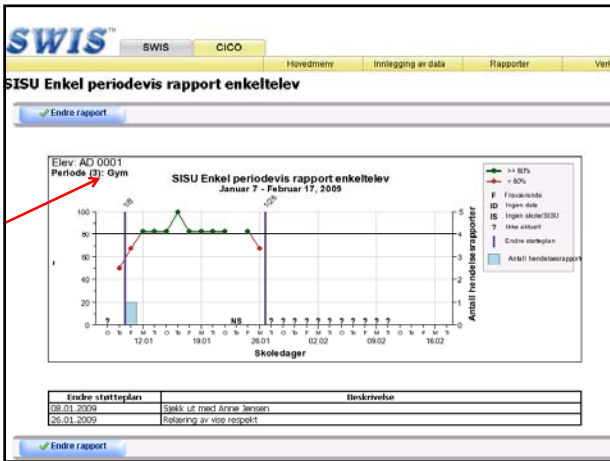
SWIS

SWIS

CICO

Hovedmeny

Innlegging av data

Rapporter

Ver

SISU Enkel periodevis rapport enkeltelev

Endre rapport

Elev: AD 0001
Periode (3): Gym

SISU Enkel periodevis rapport enkeltelev
Januar 7 - Februar 17, 2009

>= 80%
< 80%
F Fraværende
ID Ingen data
IS Ingen skole/SISU
? Ikke aktuelt
Endre støtteplan
Antall hendelsesrapport

1/8
1/26

100
80
60
40
20
0

5
4
3
2
1
0

Antall hendelsesrapporter

? F NS ? ? ? ? ? ? ? ? ? ? ? ? ?

12.01 19.01 26.01 02.02 09.02 16.02

Skoledager

| Endre støtteplan | Beskrivelse |
|---|---|
| 08.01.2009 | Sjekk ut med Anne Jensen |
| 26.01.2009 | Relasjering av vise respekt |

Endre rapport